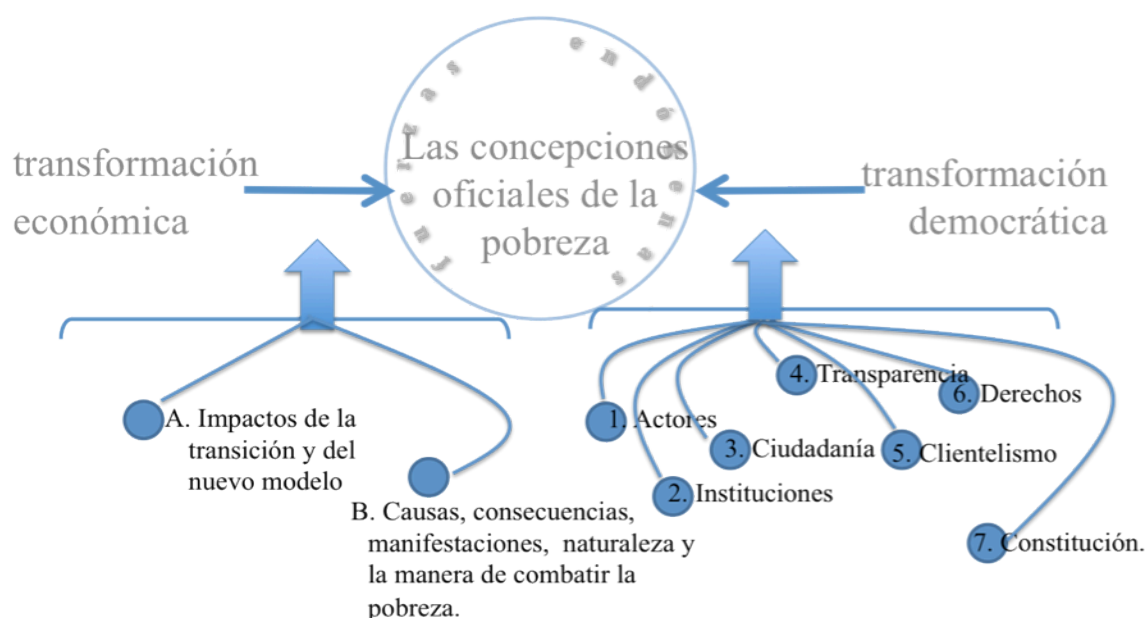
Las concepciones oficiales de la pobreza

ejes endógenos

transformación económica

transformación democrática

A. Impactos de la transición y del nuevo modelo

B. Causas, consecuencias, manifestaciones, naturaleza y la manera de combatir la pobreza.

1. Actores

2. Instituciones

3. Ciudadanía

4. Transparencia

5. Clientelismo

6. Derechos

7. Constitución.